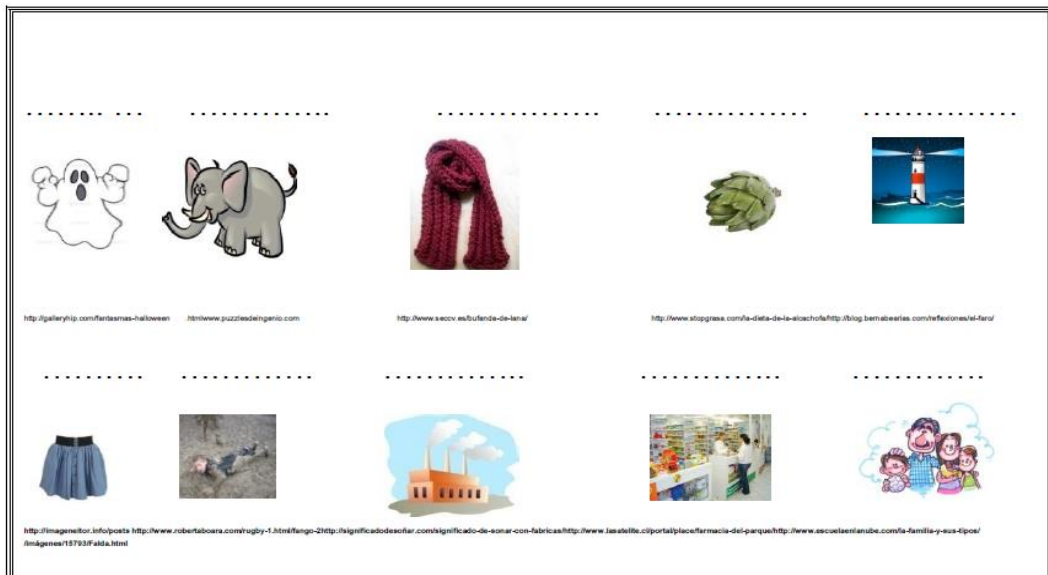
.......... ...   ...............   .................   ................   ...............

http://galleryhip.com/fantasmas-halloween .htmlwww.puzzlesdeingenio.com http://www.seccv.es/bufanda-de-lana/ http://www.stopgrasa.com/la-dieta-de-la-alcachofa/http://blog.bernabearias.com/reflexiones/el-faro/

...........   ..............   ...............   ...............   ..............

http://imageneitor.info/posts http://www.robertaboera.com/rugby-1.html/fango-2http://significadodesoñar.com/significado-de-sonar-con-fabricas/http://www.lasatelite.cl/portal/place/farmacia-del-parque/http://www.escuelaenlanube.com/la-familia-y-sus-tipos/ /imágenes/15793/Falda.html